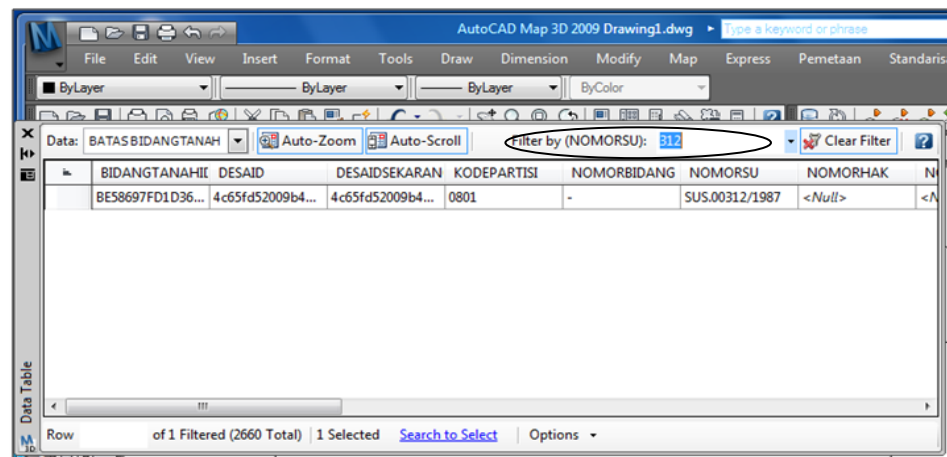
AutoCAD Map 3D 2009 Drawing1.dwg

Type a keyword or phrase

File Edit View Insert Format Tools Draw Dimension Modify Map Express Pemetaan Standaris

ByLayer

ByLayer

ByLayer

ByColor

Data: BATAS BIDANGTANAH

Auto-Zoom

Auto-Scroll

Filter by (NOMORSU): 312

Clear Filter

| | BIDANGTANAHII | DESAID | DESAIDSEKARAN | KODEPARTISI | NOMORBIDANG | NOMORSU | NOMORHAK | N |
|---|---|---|---|---|---|---|---|---|
| | BE58697FD1D36... | 4c65fd52009b4... | 4c65fd52009b4... | 0801 | - | SUS.00312/1987 | <Null> | <N |

Data Table

Row of 1 Filtered (2660 Total) 1 Selected Search to Select Options